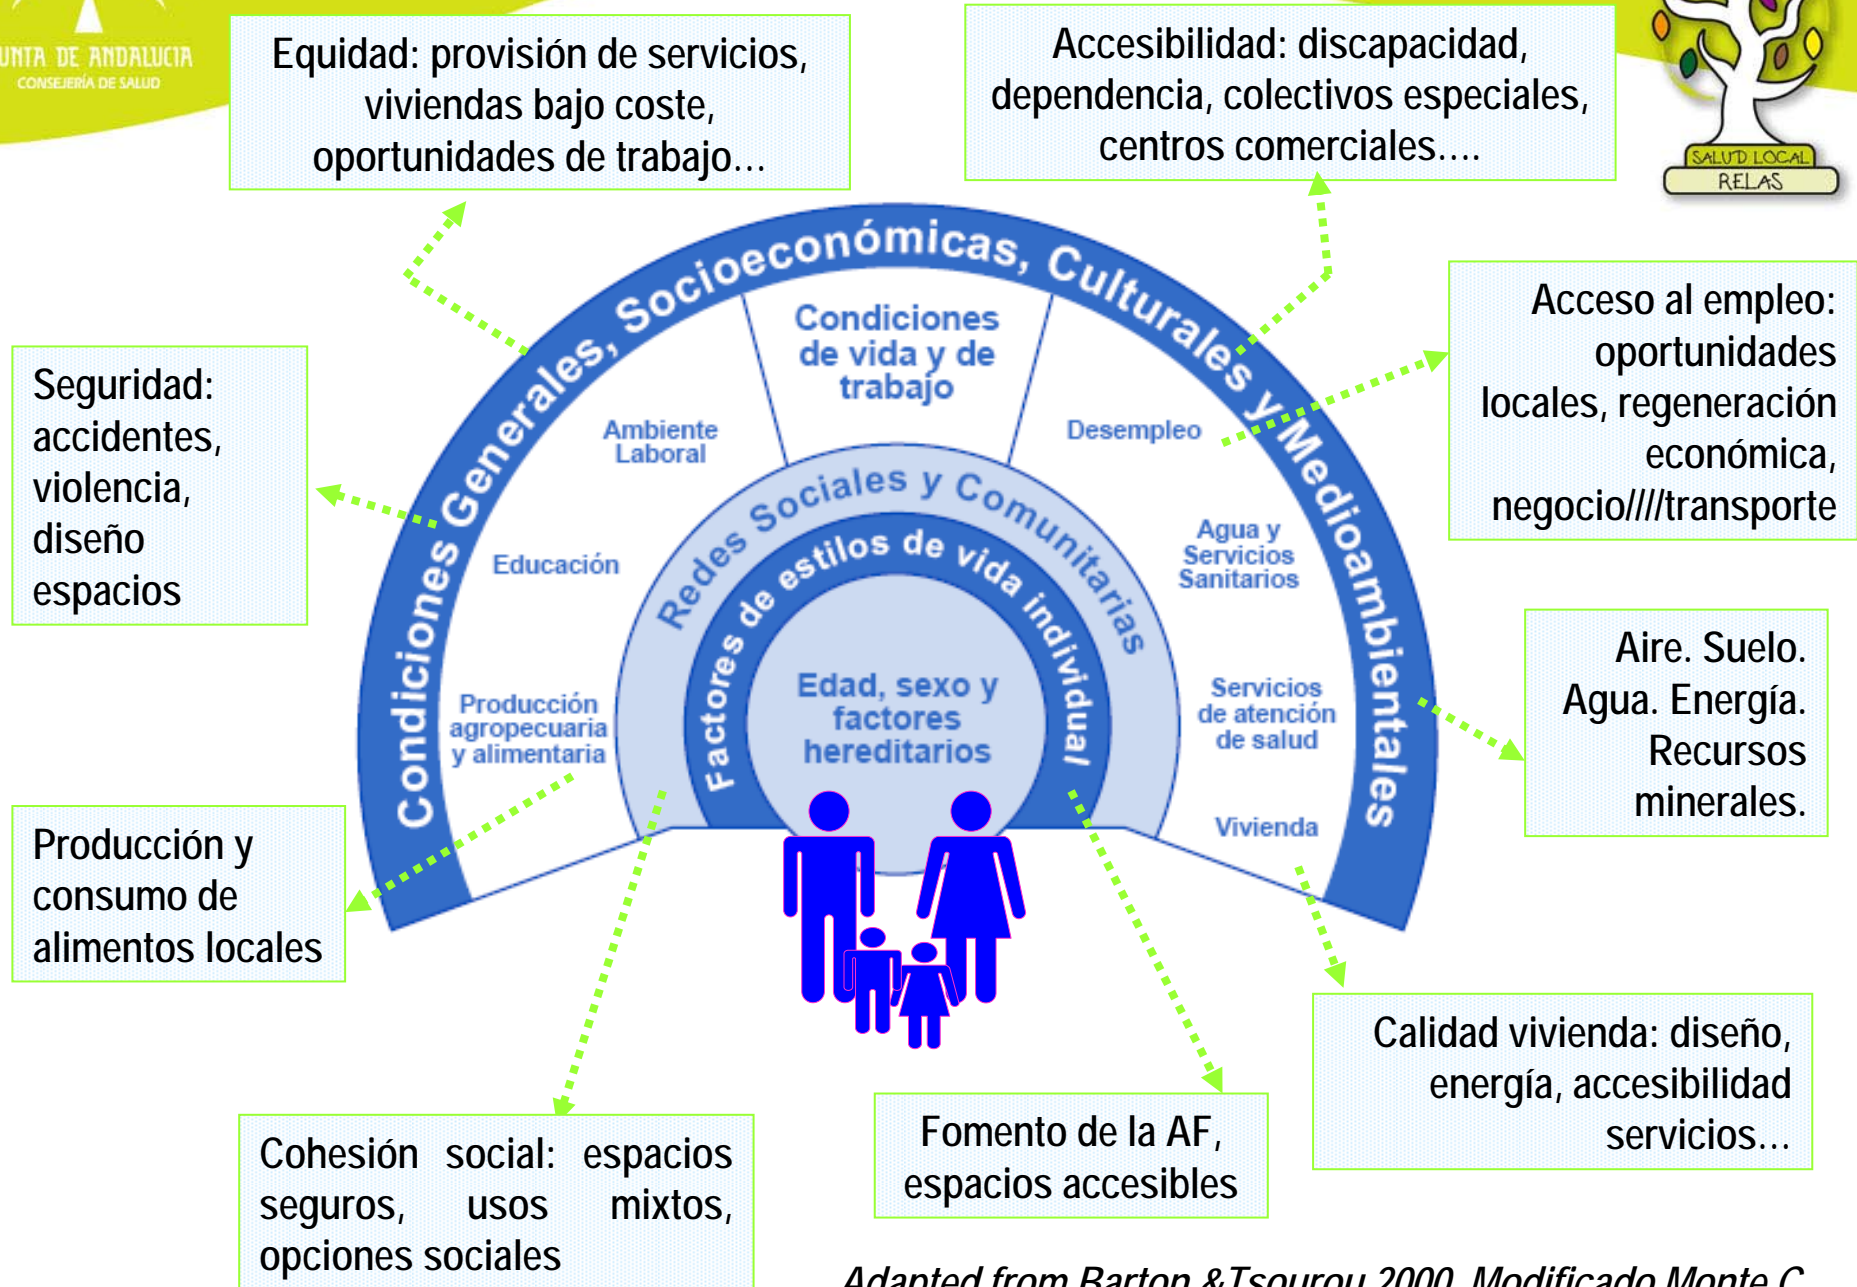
UNTA DE ANDALUCIA
CONSEJERÍA DE SALUD

Equidad: provisión de servicios, viviendas bajo coste, oportunidades de trabajo…

Accesibilidad: discapacidad, dependencia, colectivos especiales, centros comerciales….

SALUD LOCAL
RELAS

Acceso al empleo: oportunidades locales, regeneración económica, negocio////transporte

Seguridad: accidentes, violencia, diseño espacios

Condiciones Generales, Socioeconómicas, Culturales y Medioambientales

Condiciones de vida y de trabajo

Ambiente Laboral

Desempleo

Educación

Agua y Servicios Sanitarios

Redes Sociales y Comunitarias

Factores de estilos de vida individual

Edad, sexo y factores hereditarios

Producción agropecuaria y alimentaria

Servicios de atención de salud

Vivienda

Aire. Suelo. Agua. Energía. Recursos minerales.

Producción y consumo de alimentos locales

Calidad vivienda: diseño, energía, accesibilidad servicios…

Cohesión social: espacios seguros, usos mixtos, opciones sociales

Fomento de la AF, espacios accesibles

Adapted from Barton &Tsourou 2000. Modificado Monte C